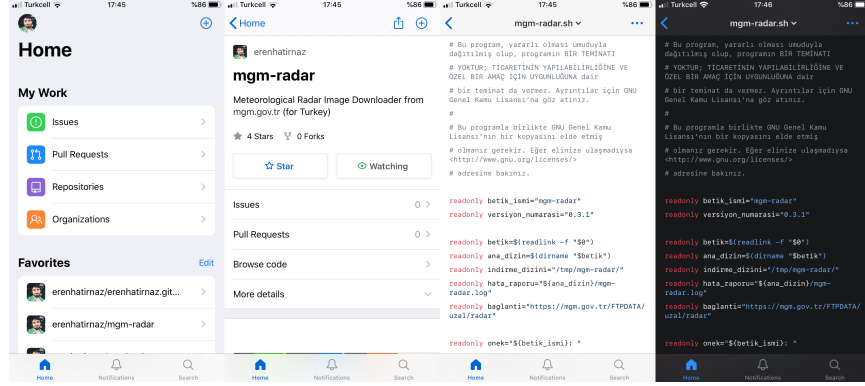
Turkcell 17:45 %86

Home

My Work

Issues

Pull Requests

Repositories

Organizations

Favorites Edit

erenhatirnaz/erenhatirnaz.git...

erenhatirnaz/mgm-radar

Home Notifications Search

Turkcell 17:45 %86

Home

erenhatirnaz

mgm-radar

Meteorological Radar Image Downloader from mgm.gov.tr (for Turkey)

4 Stars 0 Forks

Star

Watching

Issues 0

Pull Requests 0

Browse code

More details

Home Notifications Search

Turkcell 17:45 %86

mgm-radar.sh

# Bu program, yararlı olması umuduyla dağıtılmış olup, programın BİR TEMİNATI

# YOKTUR; TİCARETİNİN YAPILABİLİRLİĞİNE VE ÖZEL BİR AMAÇ İÇİN UYGUNLUĞUNA dair

# bir teminat da vermez. Ayrıntılar için GNU Genel Kamu Lisansı'na göz atınız.

#

# Bu programla birlikte GNU Genel Kamu Lisansı'nın bir kopyasını elde etmiş

# olmanız gerekir. Eğer elinize ulaşmadıysa <http://www.gnu.org/licenses/>

# adresine bakınız.

readonly betik_ismi="mgm-radar"

readonly versiyon_numarasi="0.3.1"

readonly betik=$(readlink -f "$0")

readonly ana_dizin=$(dirname "$betik")

readonly indirme_dizini="/tmp/mgm-radar/"

readonly hata_raporu="${ana_dizin}/mgm-radar.log"

readonly baglanti="https://mgm.gov.tr/FTPDATA/uzal/radar"

readonly onek="${betik_ismi}: "

Home Notifications Search

Turkcell 17:46 %86

mgm-radar.sh

# Bu program, yararlı olması umuduyla dağıtılmış olup, programın BİR TEMİNATI

# YOKTUR; TİCARETİNİN YAPILABİLİRLİĞİNE VE ÖZEL BİR AMAÇ İÇİN UYGUNLUĞUNA dair

# bir teminat da vermez. Ayrıntılar için GNU Genel Kamu Lisansı'na göz atınız.

#

# Bu programla birlikte GNU Genel Kamu Lisansı'nın bir kopyasını elde etmiş

# olmanız gerekir. Eğer elinize ulaşmadıysa <http://www.gnu.org/licenses/>

# adresine bakınız.

readonly betik_ismi="mgm-radar"

readonly versiyon_numarasi="0.3.1"

readonly betik=$(readlink -f "$0")

readonly ana_dizin=$(dirname "$betik")

readonly indirme_dizini="/tmp/mgm-radar/"

readonly hata_raporu="${ana_dizin}/mgm-radar.log"

readonly baglanti="https://mgm.gov.tr/FTPDATA/uzal/radar"

readonly onek="${betik_ismi}: "

Home Notifications Search